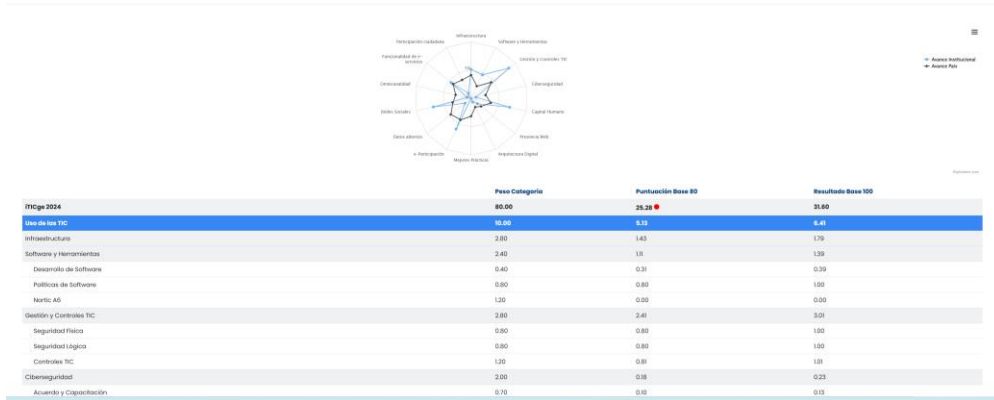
Infraestructura
Software y Herramientas
Gestión y Controles TIC
Ciberseguridad
Capital Humano
Presencia Web
Arquitectura Digital
Mejores Prácticas
e-Participación
Datos abiertos
Redes Sociales
Omnicanalidad
Funcionalidad de e-servicios
Participación ciudadana

Avance Institucional
Avance País

Highcharts.com

| | Peso Categoría | Puntuación Base 80 | Resultado Base 100 |
|---|---|---|---|
| iTICge 2024 | 80.00 | 25.28 | 31.60 |
| Uso de las TIC | 10.00 | 5.13 | 6.41 |
| Infraestructura | 2.80 | 1.43 | 1.79 |
| Software y Herramientas | 2.40 | 1.11 | 1.39 |
| Desarrollo de Software | 0.40 | 0.31 | 0.39 |
| Políticas de Software | 0.80 | 0.80 | 1.00 |
| Nortic A5 | 1.20 | 0.00 | 0.00 |
| Gestión y Controles TIC | 2.80 | 2.41 | 3.01 |
| Seguridad Física | 0.80 | 0.80 | 1.00 |
| Seguridad Lógica | 0.80 | 0.80 | 1.00 |
| Controles TIC | 1.20 | 0.81 | 1.01 |
| Ciberseguridad | 2.00 | 0.18 | 0.23 |
| Acuerdo y Capacitación | 0.70 | 0.10 | 0.13 |